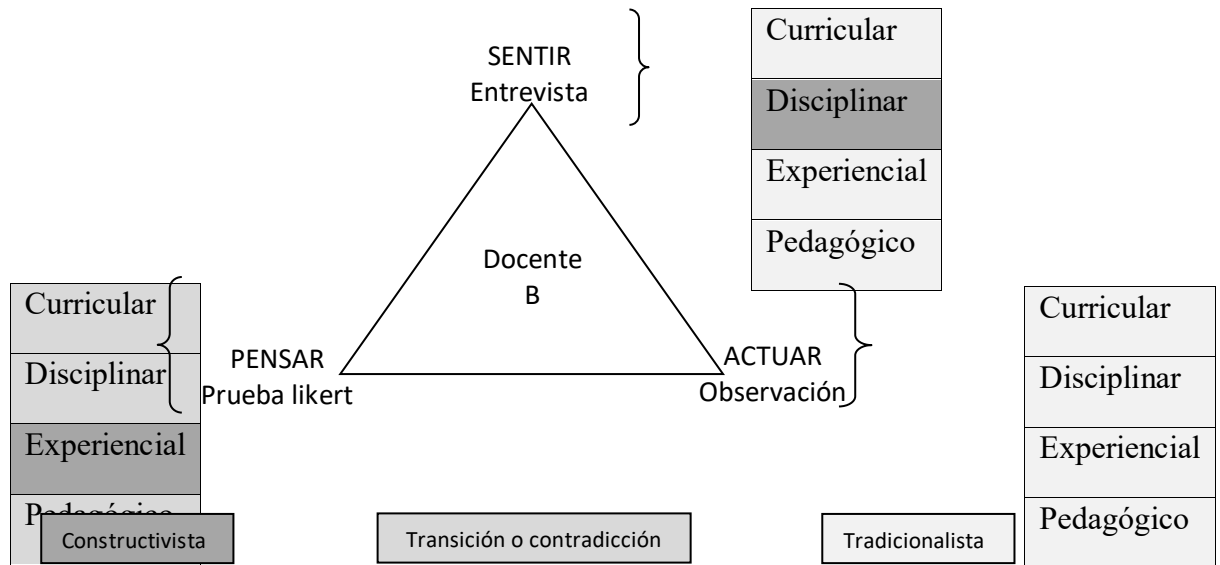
SENTIR
Entrevista

Curricular
Disciplinar
Experiencial
Pedagógico

Docente
B

Curricular
Disciplinar
Experiencial
Pedagógico

PENSAR
Prueba likert

ACTUAR
Observación

Curricular
Disciplinar
Experiencial
Pedagógico

Constructivista

Transición o contradicción

Tradicionalista